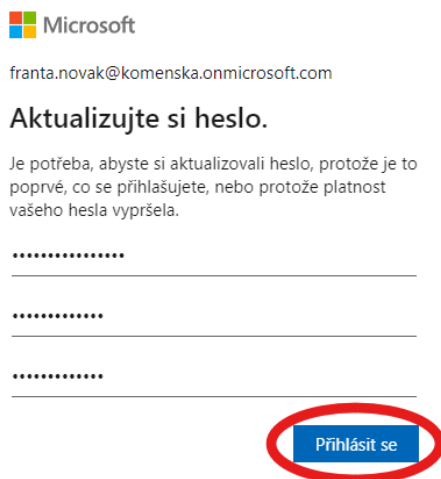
Microsoft

franta.novak@komenska.onmicrosoft.com

Aktualizujte si heslo.

Je potřeba, abyste si aktualizovali heslo, protože je to poprvé, co se přihlašujete, nebo protože platnost vašeho hesla vypršela.

•••••••••••••••

••••••••••••

••••••••••••

Přihlásit se